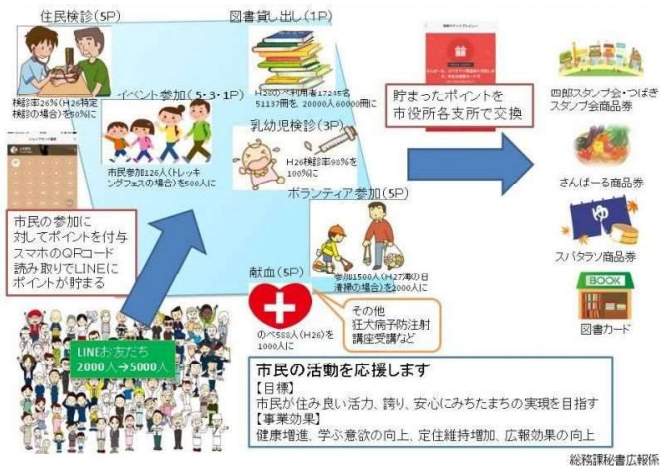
住民検診（5P）

受診率26％（H26特定検診の場合）を50％に

図書貸し出し（1P）

H26の利用者17245名51137冊を20000人60000冊に

イベント参加（5・3・1P）

市民参加126人（トレッキングフェスの場合）を500人に

乳幼児検診（3P）

H26検診率98％を100％に

ボランティア参加（5P）

参加1500人（H27の日清掃の場合）を2000人に

献血（5P）

のべ588人（H26）を1000人に

その他
狂犬病予防注射
講座受講など

市民の参加に対してポイントを付与
スマホのQRコード読み取りでLINEにポイントが貯まる

LINEお友だち
2000人→5000人

貯まったポイントを市役所各支所で交換

四郎スタンプ会・つばきスタンプ会商品券

さんぱーる商品券

スパタラソ商品券

BOOK
図書カード

市民の活動を応援します
【目標】
市民が住み良い活力、誇り、安心にみちたまちの実現を目指す
【事業効果】
健康増進、学ぶ意欲の向上、定住維持増加、広報効果の向上

総務課秘書広報係